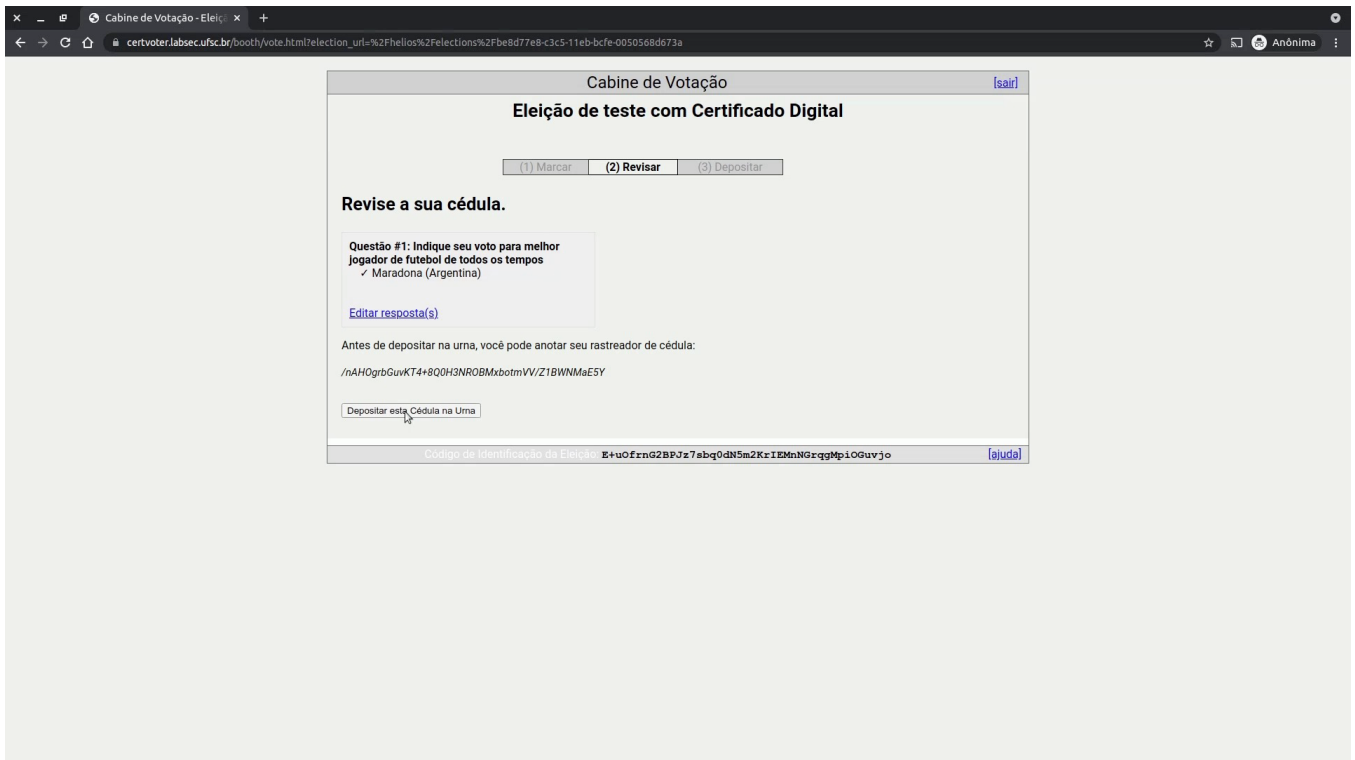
Cabine de Votação - Eleiç ×

certvoter.labsec.ufsc.br/booth/vote.html?election_url=%2Fhelios%2Felections%2Fbe8d77e8-c3c5-11eb-bcfe-0050568d673a

Anônima

Cabine de Votação [sair]

Eleição de teste com Certificado Digital

(1) Marcar (2) Revisar (3) Depositar

Revise a sua cédula.

Questão #1: Indique seu voto para melhor jogador de futebol de todos os tempos
✓ Maradona (Argentina)

Editar resposta(s)

Antes de depositar na urna, você pode anotar seu rastreador de cédula:

/nAHOgrbGuvKT4+8Q0H3NROBMxbotmVV/Z1BWNMaE5Y

Depositar esta Cédula na Urna

Código de Identificação da Eleição: E+uOfrnG2BPJz7sbq0dN5m2KrIEMnNGrqgMpiOGuvjo [ajuda]